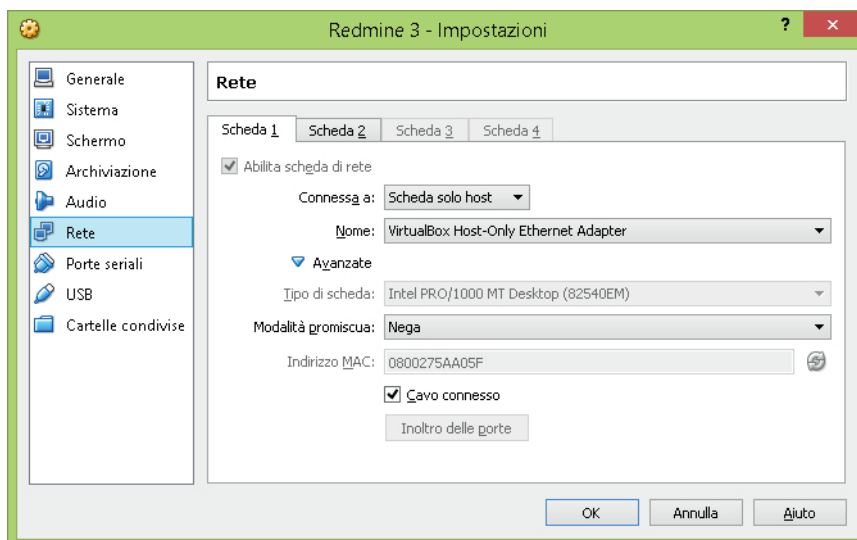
Redmine 3 - Impostazioni

?

Generale
Sistema
Schermo
Archiviazione
Audio
Rete
Porte seriali
USB
Cartelle condivise

Rete

Scheda 1 Scheda 2 Scheda 3 Scheda 4

Abilita scheda di rete

Connessa a: Scheda solo host

Nome: VirtualBox Host-Only Ethernet Adapter

Avanzate

Tipo di scheda: Intel PRO/1000 MT Desktop (82540EM)

Modalità promiscua: Nega

Indirizzo MAC: 0800275AA05F

Cavo connesso

Inoltro delle porte

OK Annulla Aiuto